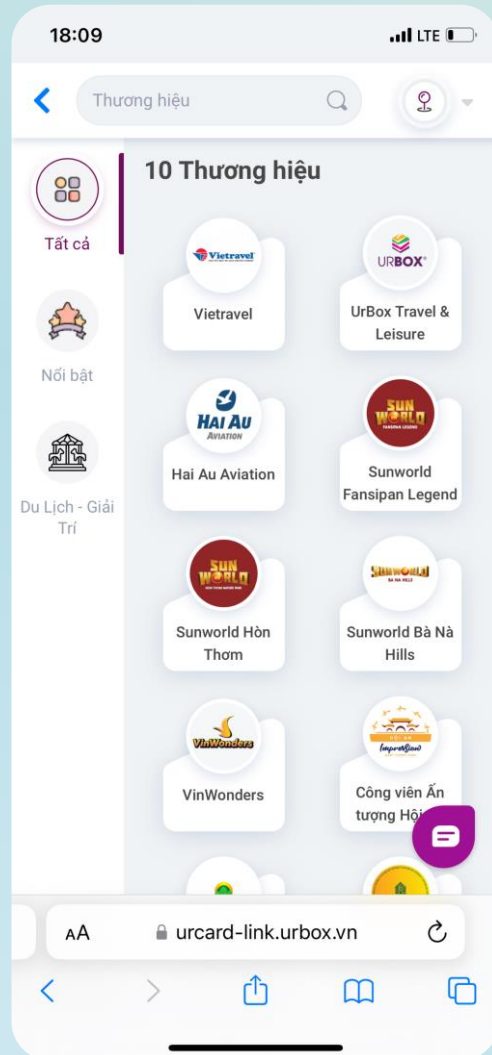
18:09
LTE

Thương hiệu

Tất cả

Nổi bật

Du Lịch - Giải Trí

10 Thương hiệu

Vietravel
Vietravel

URBOX
UrBox Travel & Leisure

HAI AU AVIATION
Hai Au Aviation

SUN WORLD
Sunworld Fansipan Legend

SUN WORLD
Sunworld Hòn Thơm

SUN WORLD BÀ NÀ HILLS
Sunworld Bà Nà Hills

VinWonders
VinWonders

HỘI AN impression
Công viên Ấn tượng Hội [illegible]

AA urcard-link.urbox.vn